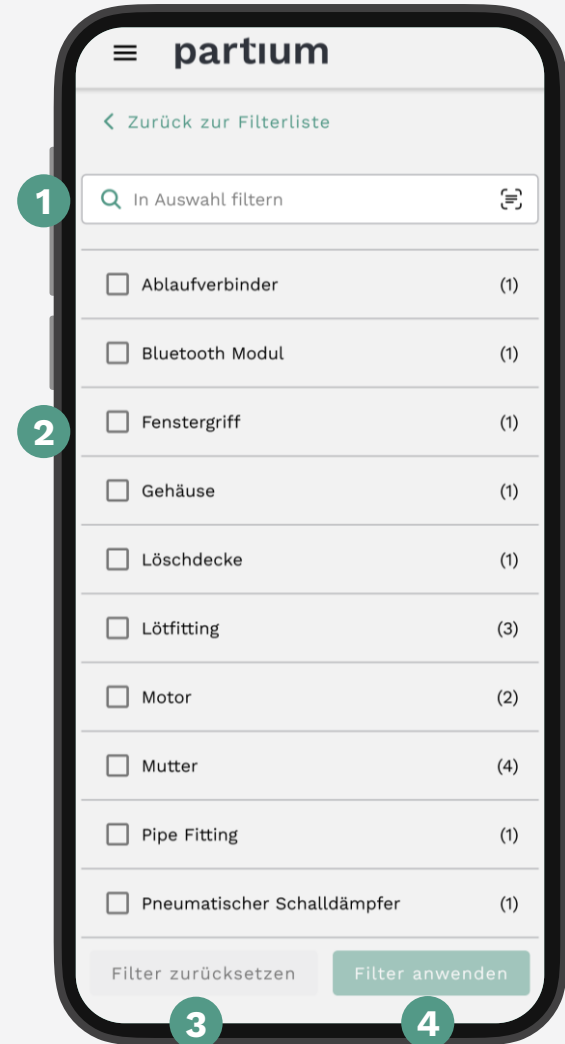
partium

Zurück zur Filterliste

1

In Auswahl filtern

Ablaufverbinder (1)

Bluetooth Modul (1)

2

Fenstergriff (1)

Gehäuse (1)

Löschdecke (1)

Lötfitting (3)

Motor (2)

Mutter (4)

Pipe Fitting (1)

Pneumatischer Schalldämpfer (1)

Filter zurücksetzen

Filter anwenden

3

4